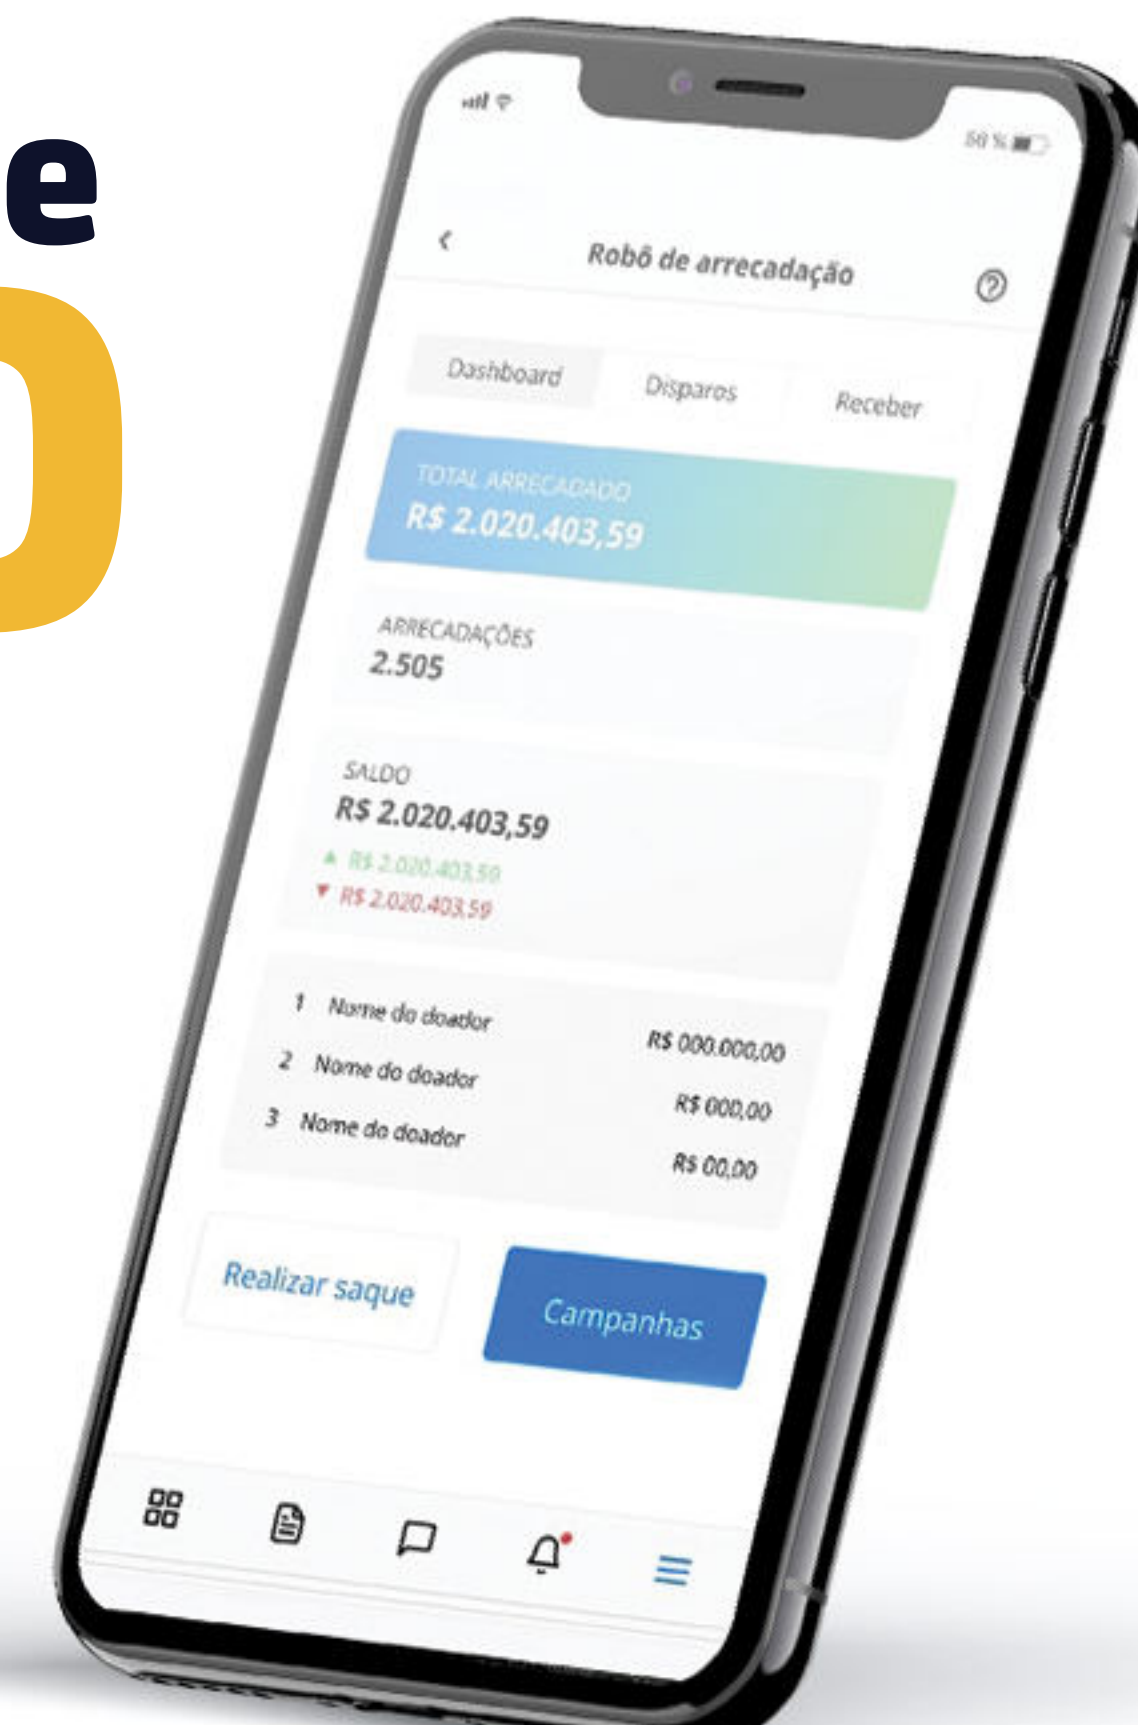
e
o

58 %

Robô de arrecadação

Dashboard
Disparos
Receber

TOTAL ARRECADADO
R$ 2.020.403,59

ARRECADAÇÕES
2.505

SALDO
R$ 2.020.403,59
R$ 2.020.403,59
R$ 2.020.403,59

| | | |
|---|---|---|
| 1 | Nome do doador | R$ 000.000,00 |
| 2 | Nome do doador | R$ 000,00 |
| 3 | Nome do doador | R$ 00,00 |

Realizar saque
Campanhas